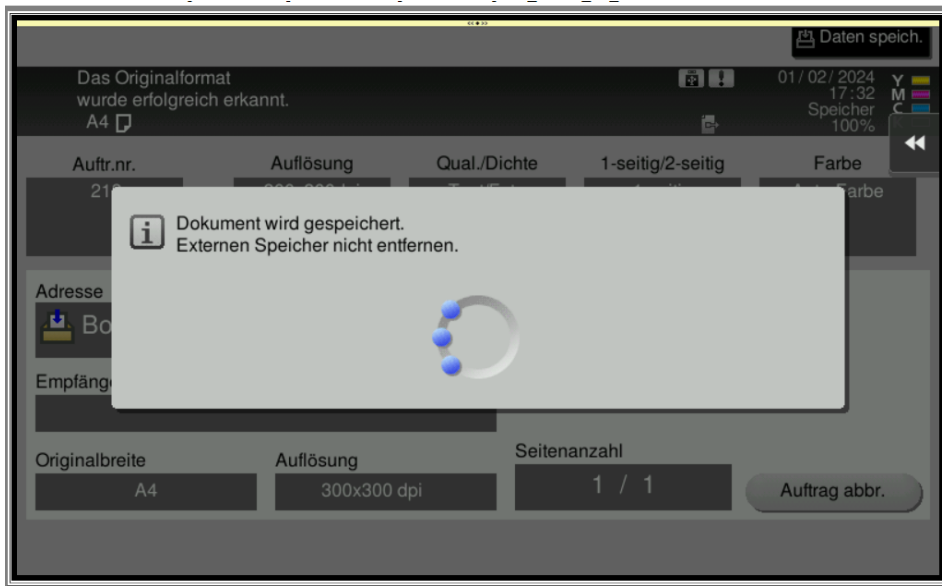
Daten speich.

Das Originalformat wurde erfolgreich erkannt.
A4

01 / 02 / 2024
17:32
Speicher
100%

Y
M
C

Auftr.nr.
21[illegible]

Auflösung

Qual./Dichte

1-seitig/2-seitig

Farbe
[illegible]arbe

Dokument wird gespeichert.
Externen Speicher nicht entfernen.

Adresse
Bo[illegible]

Empfäng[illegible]

Originalbreite
A4

Auflösung
300x300 dpi

Seitenanzahl
1 / 1

Auftrag abbr.